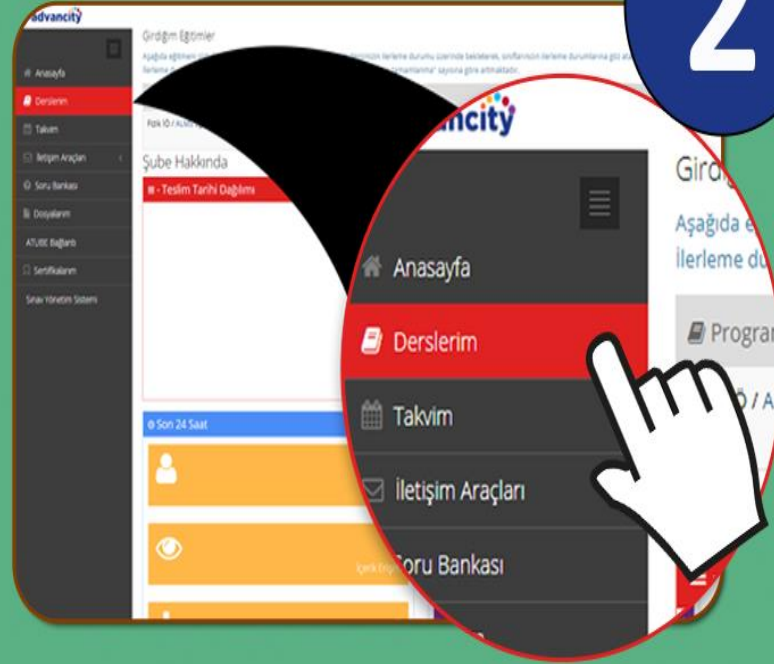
advancity

2

Anasayfa
Derslerim
Takvim
İletişim Araçları
Soru Bankası
Dosyalarım
ATUSE Bağlantı
Sertifikalarım
Sınav Yönetim Sistemi

Girdiğim Eğitimler

Aşağıda eğitimlerinizin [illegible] ilerleme durumu üzerinde bekleterek, sınıflarınızın ilerleme durumlarına göre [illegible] tamamlanma" sayısına göre artmaktadır.

Fizik I Ö / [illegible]

Şube Hakkında

Teslim Tarihi Dağılımı

Son 24 Saat

İçerik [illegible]

ancity

Anasayfa
Derslerim
Takvim
İletişim Araçları
Soru Bankası

Gird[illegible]
Aşağıda e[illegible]
İlerleme du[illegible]
Prograr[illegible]
Ö / A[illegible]